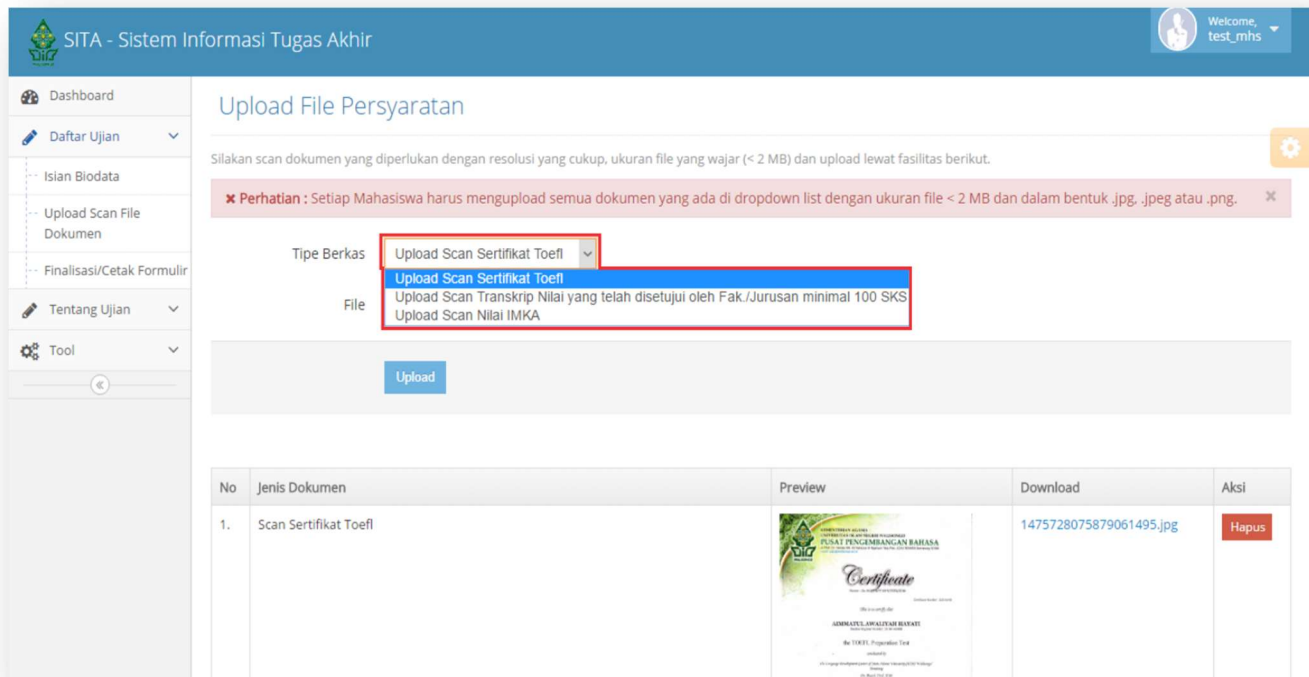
SITA - Sistem Informasi Tugas Akhir

Welcome, test_mhs

Dashboard

Daftar Ujian

Isian Biodata

Upload Scan File Dokumen

Finalisasi/Cetak Formulir

Tentang Ujian

Tool

Upload File Persyaratan

Silakan scan dokumen yang diperlukan dengan resolusi yang cukup, ukuran file yang wajar (< 2 MB) dan upload lewat fasilitas berikut.

× Perhatian : Setiap Mahasiswa harus mengupload semua dokumen yang ada di dropdown list dengan ukuran file < 2 MB dan dalam bentuk .jpg, .jpeg atau .png.

Tipe Berkas Upload Scan Sertifikat Toefl

Upload Scan Sertifikat Toefl
Upload Scan Transkrip Nilai yang telah disetujui oleh Fak./Jurusan minimal 100 SKS
Upload Scan Nilai IMKA

File

Upload

| No | Jenis Dokumen | Preview | Download | Aksi |
|---|---|---|---|---|
| 1. | Scan Sertifikat Toefl | PUSAT PENGEMBANGAN BAHASA Certificate AIMMATUL AWALIYAH HAYATI the TOEFL Preparation Test | 1475728075879061495.jpg | Hapus |